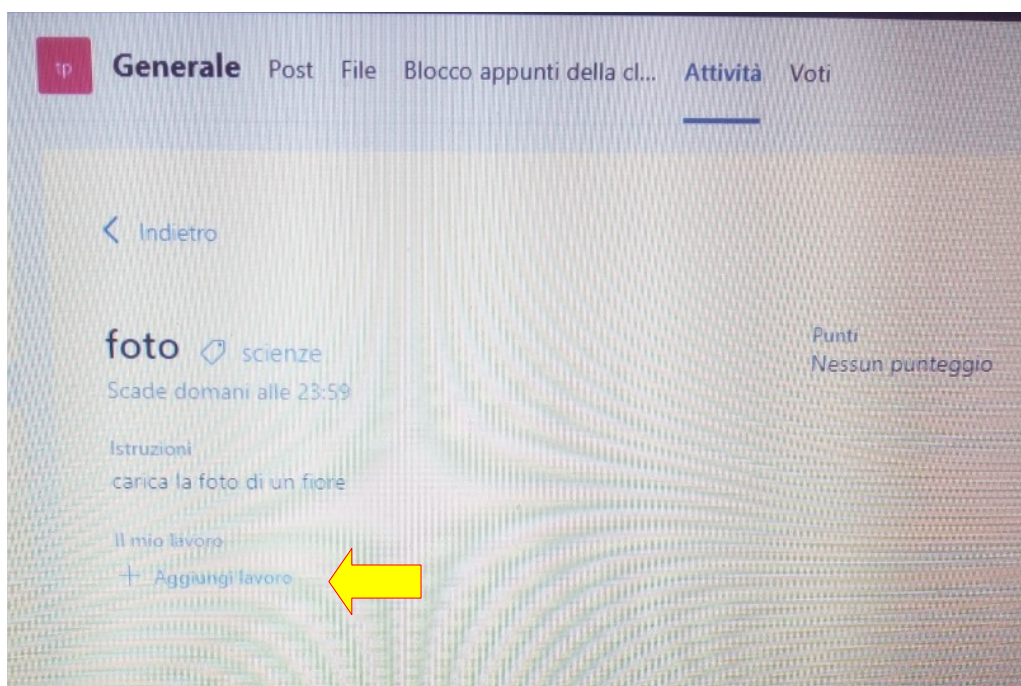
tp Generale Post File Blocco appunti della cl... Attività Voti

< Indietro

foto scienze
Scade domani alle 23:59

Punti
Nessun punteggio

Istruzioni
carica la foto di un fiore

Il mio lavoro
+ Aggiungi lavoro